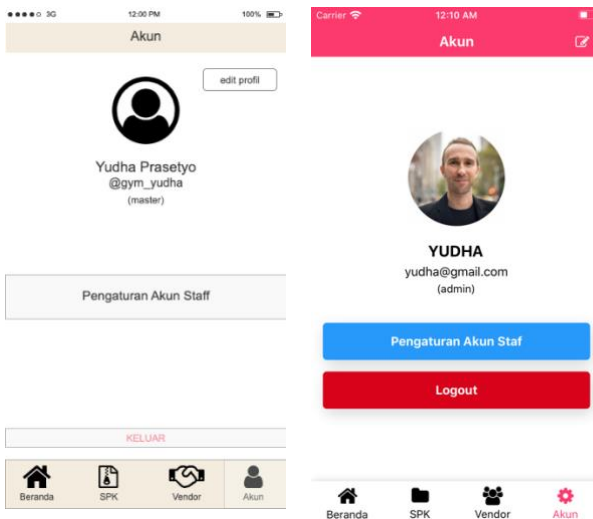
●●●●○ 3G 12:00 PM 100%

Akun

edit profil

Yudha Prasetyo
@gym_yudha
(master)

Pengaturan Akun Staff

KELUAR

Beranda SPK Vendor Akun

Carrier 12:10 AM

Akun

YUDHA
yudha@gmail.com
(admin)

Pengaturan Akun Staf

Logout

Beranda SPK Vendor Akun